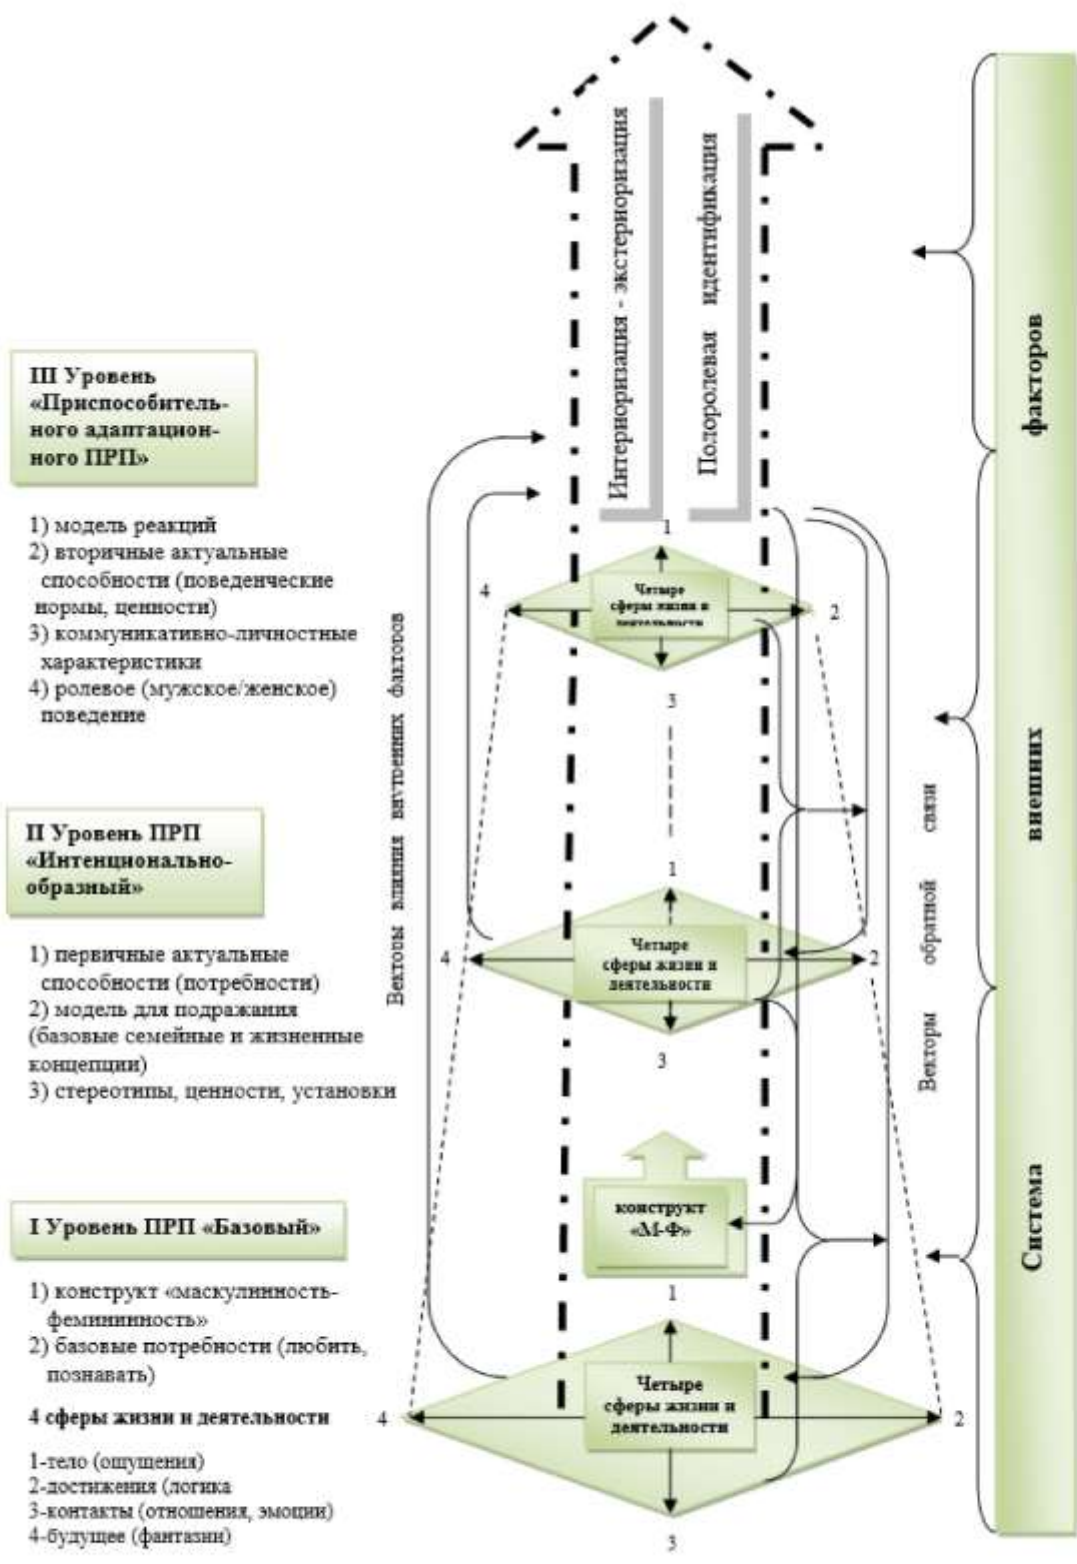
III Уровень «Приспособительного адаптационного ПРП»

1) модель реакций
2) вторичные актуальные способности (поведенческие нормы, ценности)
3) коммуникативно-личностные характеристики
4) ролевое (мужское/женское) поведение

II Уровень ПРП «Интенционально-образный»

1) первичные актуальные способности (потребности)
2) модель для подражания (базовые семейные и жизненные концепции)
3) стереотипы, ценности, установки

I Уровень ПРП «Базовый»

1) конструкт «маскулинность-фемининность»
2) базовые потребности (любить, познавать)

4 сферы жизни и деятельности

1-тело (ощущения)
2-достижения (логика
3-контакты (отношения, эмоции)
4-будущее (фантазии)

Интериоризация - экстериоризация

Полоролевая идентификация

Векторы влияния внутренних факторов

1
4
Четыре сферы жизни и деятельности
2
3

1
4
Четыре сферы жизни и деятельности
2
3

конструкт «М-Ф»

1
4
Четыре сферы жизни и деятельности
2
3

Векторы обратной связи

Система внешних факторов